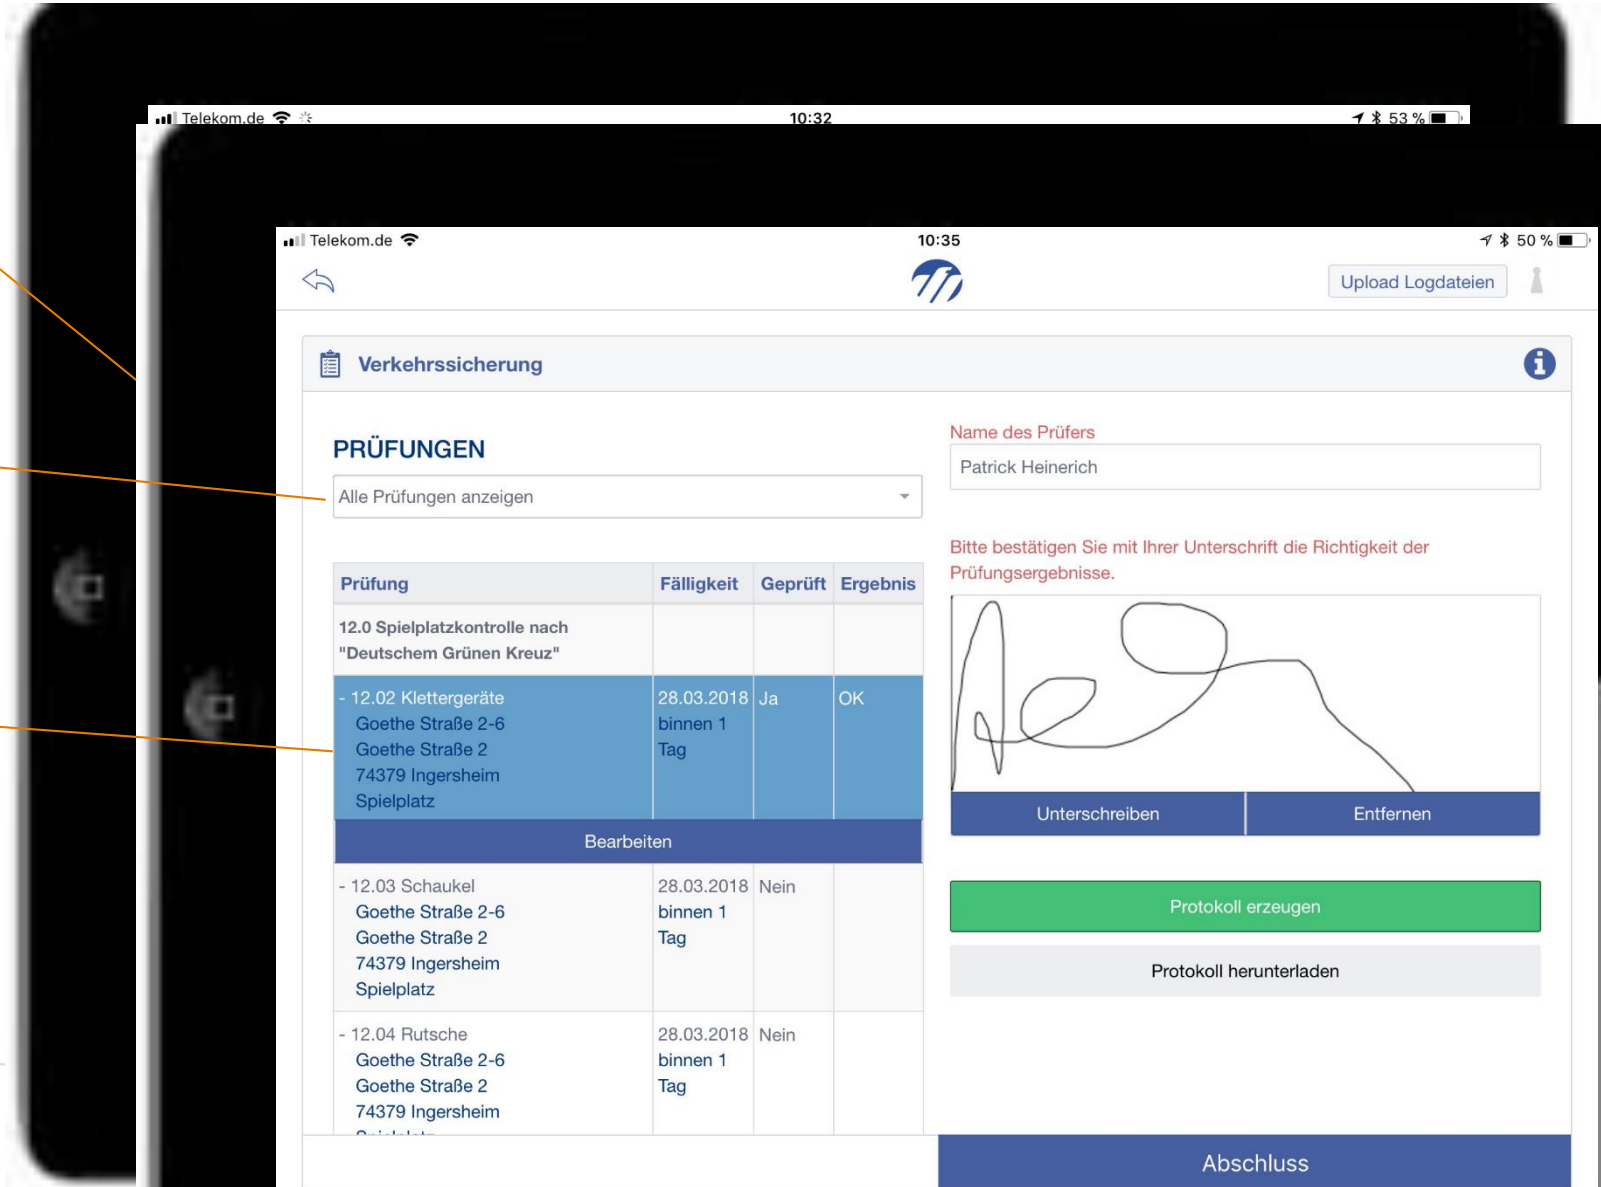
Telekom.de 10:32 53 %

Telekom.de 10:35 50 %

Upload Logdateien

Verkehrssicherung

PRÜFUNGEN

Alle Prüfungen anzeigen

| Prüfung | Fälligkeit | Geprüft | Ergebnis |
|---|---|---|---|
| 12.0 Spielplatzkontrolle nach "Deutschem Grünen Kreuz" | | | |
| - 12.02 Klettergeräte Goethe Straße 2-6 Goethe Straße 2 74379 Ingersheim Spielplatz | 28.03.2018 binnen 1 Tag | Ja | OK |
| Bearbeiten | | | |
| - 12.03 Schaukel Goethe Straße 2-6 Goethe Straße 2 74379 Ingersheim Spielplatz | 28.03.2018 binnen 1 Tag | Nein | |
| - 12.04 Rutsche Goethe Straße 2-6 Goethe Straße 2 74379 Ingersheim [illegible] | 28.03.2018 binnen 1 Tag | Nein | |

Name des Prüfers

Patrick Heinerich

Bitte bestätigen Sie mit Ihrer Unterschrift die Richtigkeit der Prüfungsergebnisse.

Unterschreiben

Entfernen

Protokoll erzeugen

Protokoll herunterladen

Abschluss